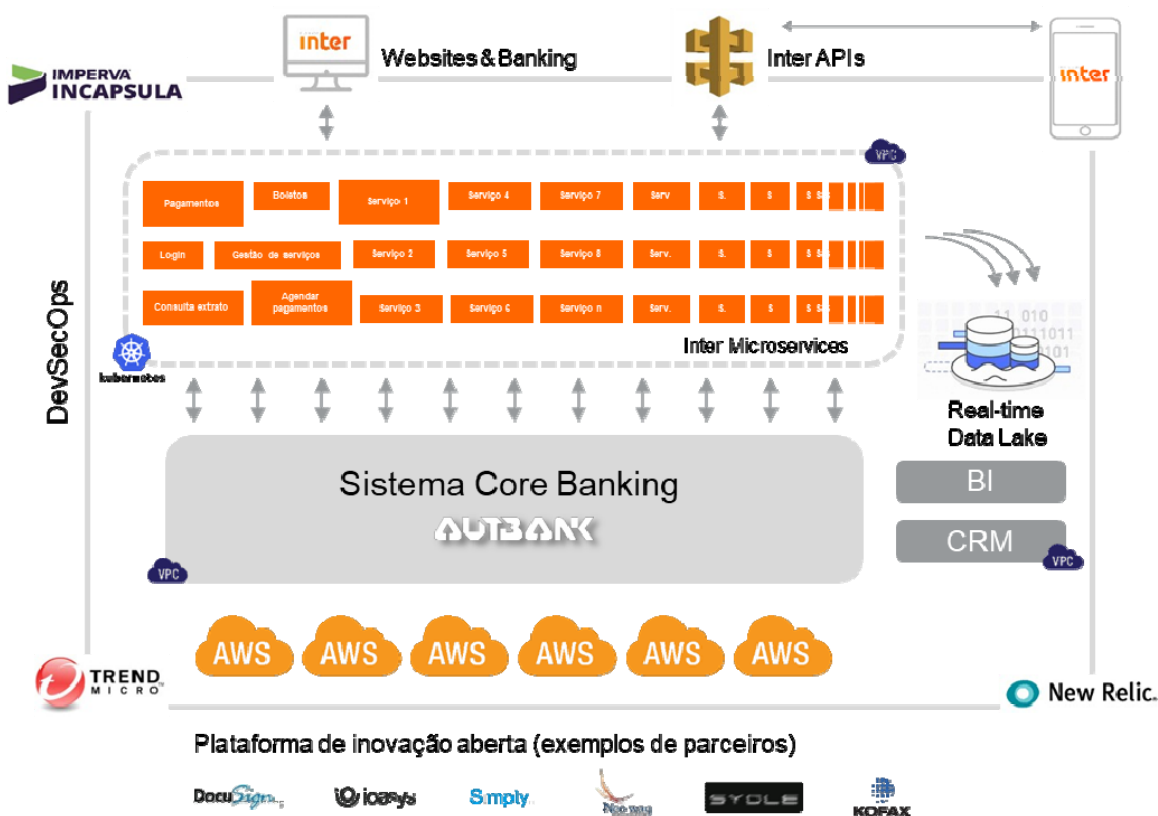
IMPERVA INCAPSULA

inter

Websites & Banking

Inter APIs

inter

VPC

Pagamentos

Boletos

Serviço 1

Serviço 4

Serviço 7

Serv

S.

S

S S

Login

Gestão de serviços

Serviço 2

Serviço 5

Serviço 8

Serv.

S.

S

S S

Consulta extrato

Agendar pagamentos

Serviço 3

Serviço 6

Serviço n

Serv.

S.

S

S S

Inter Microservices

kubernetes

DevSecOps

Real-time Data Lake

Sistema Core Banking

AUTBANK

VPC

BI

CRM

VPC

AWS

AWS

AWS

AWS

AWS

AWS

TREND MICRO

New Relic.

Plataforma de inovação aberta (exemplos de parceiros)

DocuSign

icarus

Simply

SYDLE

KOFAX